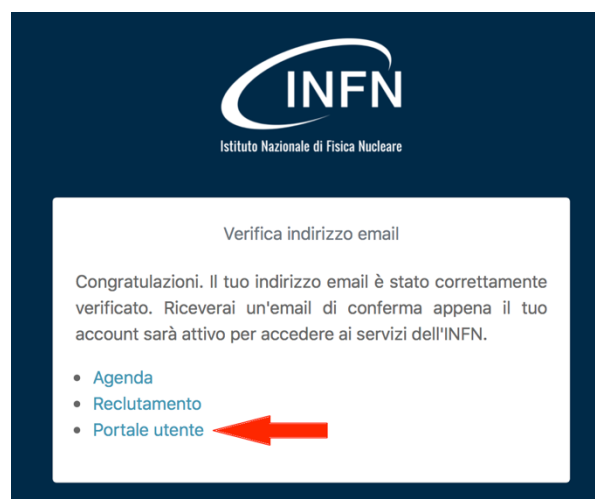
INFN
Istituto Nazionale di Fisica Nucleare

Verifica indirizzo email

Congratulazioni. Il tuo indirizzo email è stato correttamente verificato. Riceverai un'email di conferma appena il tuo account sarà attivo per accedere ai servizi dell'INFN.

- Agenda
- Reclutamento
- Portale utente